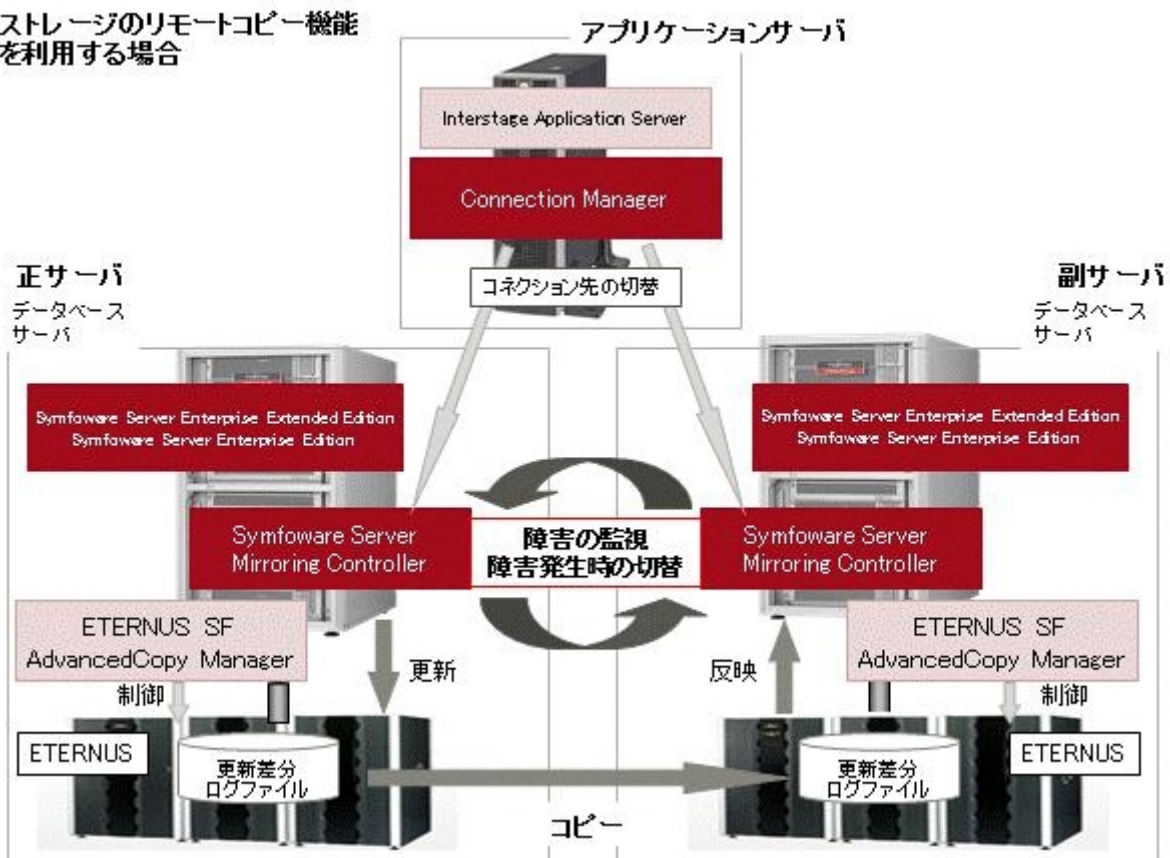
ストレージのリモートコピー機能を利用する場合

アプリケーションサーバ

Interstage Application Server

Connection Manager

コネクション先の切替

正サーバ
データベースサーバ

副サーバ
データベースサーバ

Symfoware Server Enterprise Extended Edition
Symfoware Server Enterprise Edition

Symfoware Server Enterprise Extended Edition
Symfoware Server Enterprise Edition

Symfoware Server Mirroring Controller

障害の監視
障害発生時の切替

Symfoware Server Mirroring Controller

ETERNUS SF AdvancedCopy Manager

更新

反映

ETERNUS SF AdvancedCopy Manager

制御

制御

ETERNUS

更新差分ログファイル

更新差分ログファイル

ETERNUS

コピー